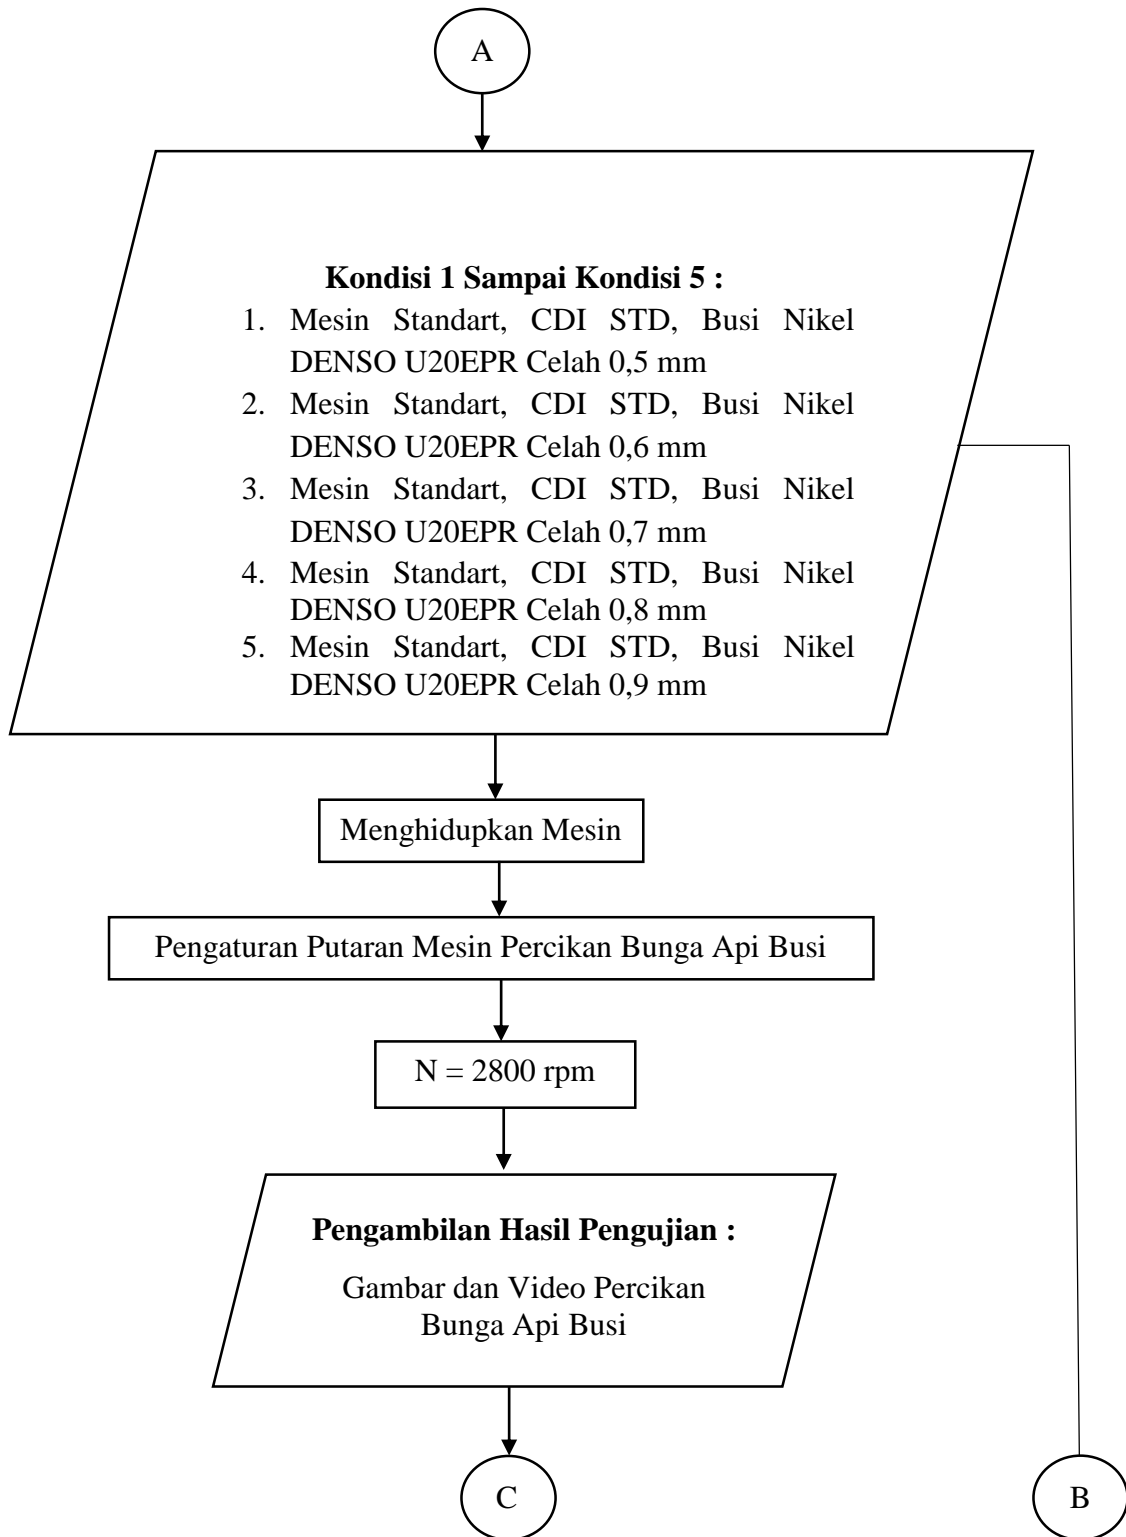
A

**Kondisi 1 Sampai Kondisi 5 :**

1. Mesin Standart, CDI STD, Busi Nikel DENSO U20EPR Celah 0,5 mm
2. Mesin Standart, CDI STD, Busi Nikel DENSO U20EPR Celah 0,6 mm
3. Mesin Standart, CDI STD, Busi Nikel DENSO U20EPR Celah 0,7 mm
4. Mesin Standart, CDI STD, Busi Nikel DENSO U20EPR Celah 0,8 mm
5. Mesin Standart, CDI STD, Busi Nikel DENSO U20EPR Celah 0,9 mm

Menghidupkan Mesin

Pengaturan Putaran Mesin Percikan Bunga Api Busi

N = 2800 rpm

**Pengambilan Hasil Pengujian :**

Gambar dan Video Percikan Bunga Api Busi

C

B